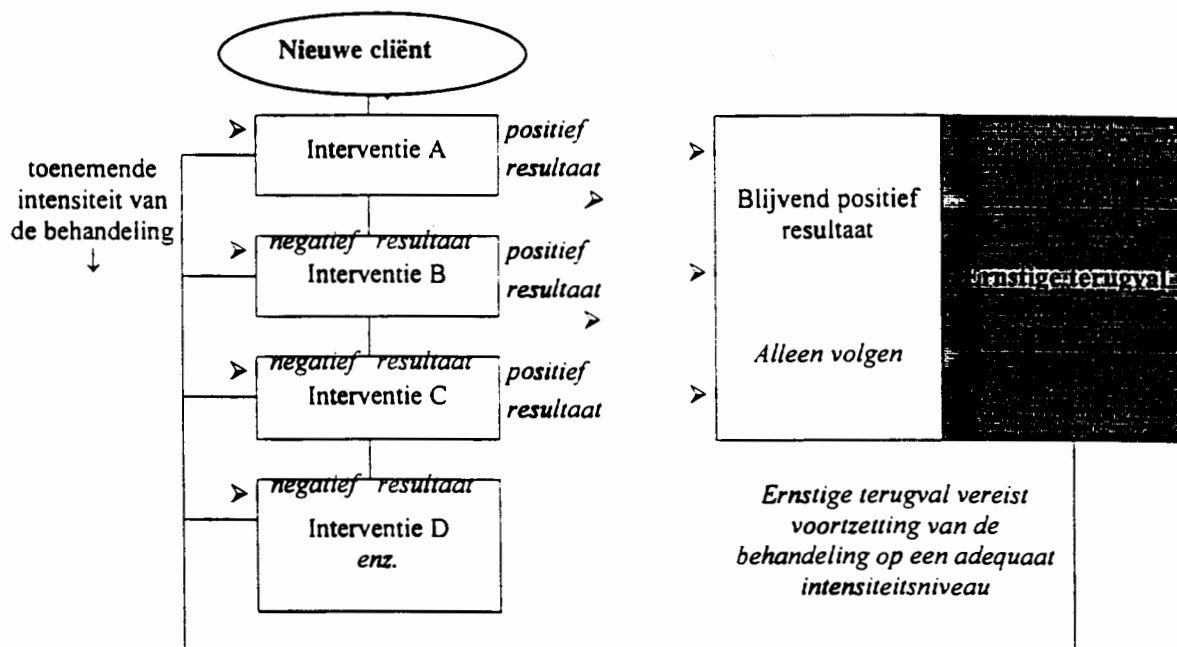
Nieuwe cliënt

toenemende intensiteit van de behandeling ↓

Interventie A

positief resultaat

negatief resultaat

Interventie B

positief resultaat

negatief resultaat

Interventie C

positief resultaat

negatief resultaat

Interventie D
enz.

Blijvend positief resultaat

Alleen volgen

Ernstige terugval

Ernstige terugval vereist voortzetting van de behandeling op een adequaat intensiteitsniveau